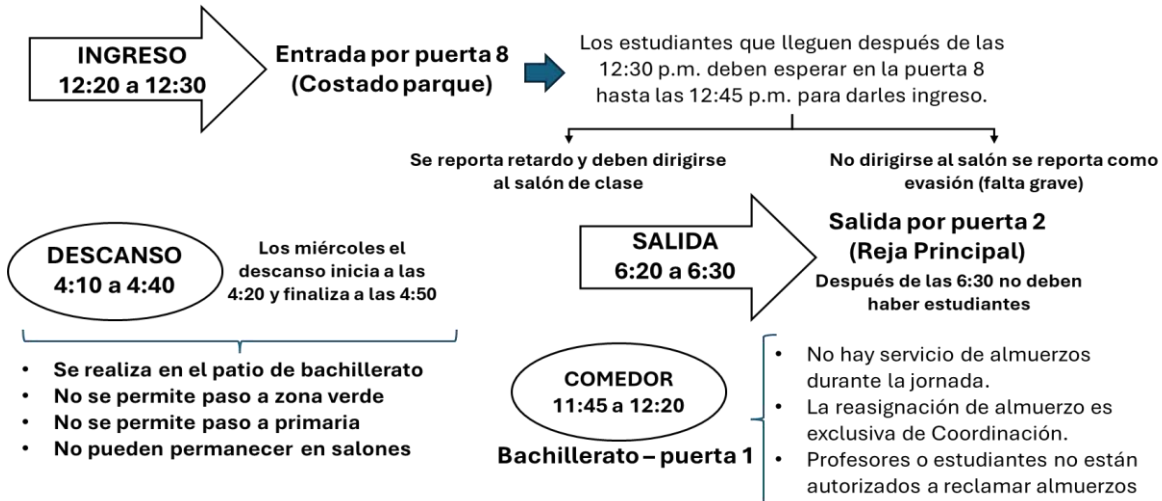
INGRESO
12:20 a 12:30

Entrada por puerta 8
(Costado parque)

Los estudiantes que lleguen después de las 12:30 p.m. deben esperar en la puerta 8 hasta las 12:45 p.m. para darles ingreso.

Se reporta retardo y deben dirigirse al salón de clase

No dirigirse al salón se reporta como evasión (falta grave)

DESCANSO
4:10 a 4:40

Los miércoles el descanso inicia a las 4:20 y finaliza a las 4:50

- Se realiza en el patio de bachillerato
- No se permite paso a zona verde
- No se permite paso a primaria
- No pueden permanecer en salones

SALIDA
6:20 a 6:30

Salida por puerta 2
(Reja Principal)
Después de las 6:30 no deben haber estudiantes

COMEDOR
11:45 a 12:20

Bachillerato – puerta 1

- No hay servicio de almuerzos durante la jornada.
- La reasignación de almuerzo es exclusiva de Coordinación.
- Profesores o estudiantes no están autorizados a reclamar almuerzos